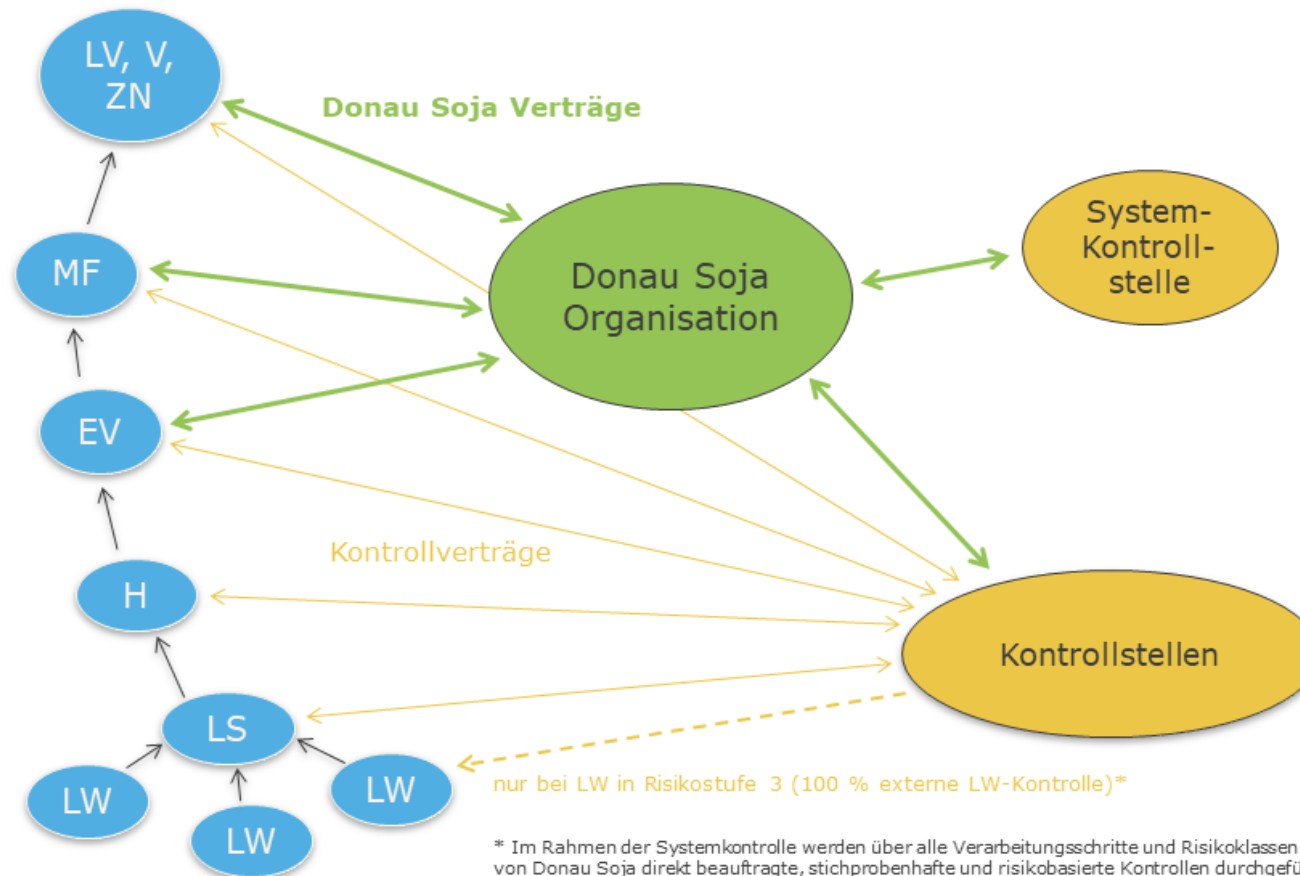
LV, V, ZN

Donau Soja Verträge

MF

Donau Soja Organisation

System-Kontroll-stelle

EV

Kontrollverträge

H

Kontrollstellen

LS

LW

LW

LW

nur bei LW in Risikostufe 3 (100 % externe LW-Kontrolle)*

* Im Rahmen der Systemkontrolle werden über alle Verarbeitungsschritte und Risikoklassen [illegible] von Donau Soja direkt beauftragte, stichprobenhafte und risikobasierte Kontrollen durchgefü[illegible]